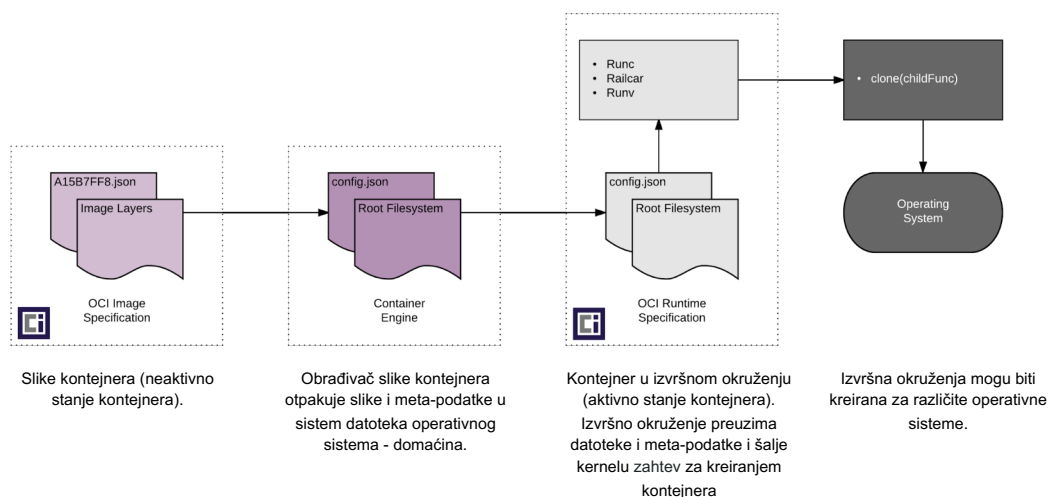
A15B7FF8.json

Image Layers

OCI Image Specification

config.json

Root Filesystem

Container Engine

- Runc
- Railcar
- Runv

config.json

Root Filesystem

OCI Runtime Specification

- clone(childFunc)

Operating System

Slike kontejnera (neaktivno stanje kontejnera).

Obrađivač slike kontejnera otpakuje slike i meta-podatke u sistem datoteka operativnog sistema - domaćina.

Kontejner u izvršnom okruženju (aktivno stanje kontejnera). Izvršno okruženje preuzima datoteke i meta-podatke i šalje kernelu zahtev za kreiranjem kontejnera

Izvršna okruženja mogu biti kreirana za različite operativne sisteme.